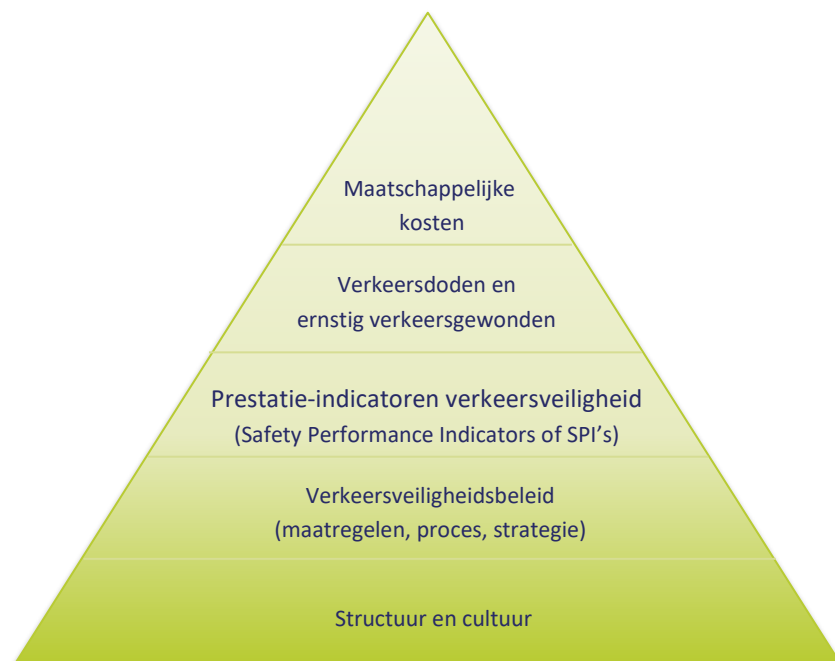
Maatschappelijke kosten

Verkeersdoden en ernstig verkeersgewonden

Prestatie-indicatoren verkeersveiligheid
(Safety Performance Indicators of SPI's)

Verkeersveiligheidsbeleid
(maatregelen, proces, strategie)

Structuur en cultuur